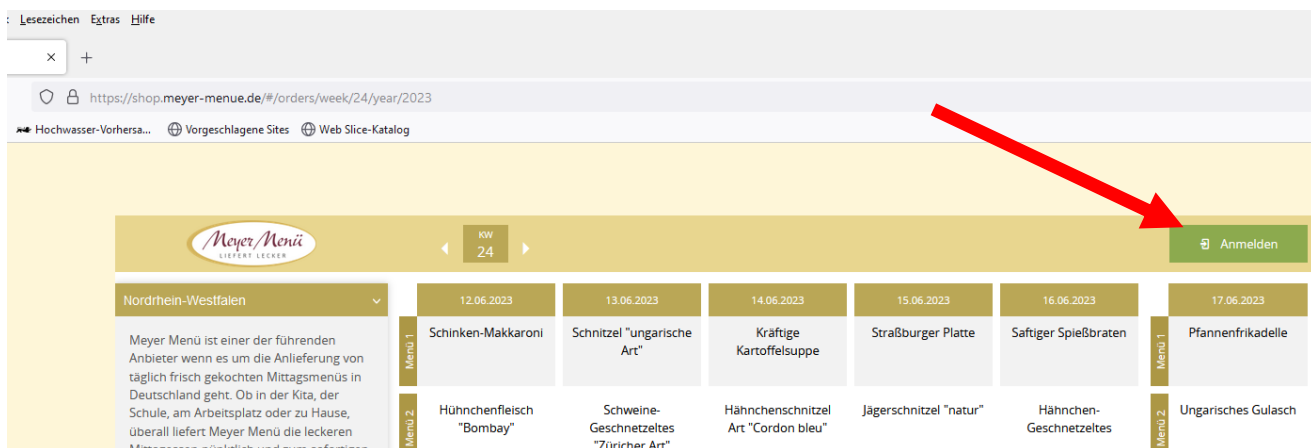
Lesezeichen Extras Hilfe

×  +

https://shop.meyer-menue.de/#/orders/week/24/year/2023

Hochwasser-Vorhersa... Vorgeschlagene Sites Web Slice-Katalog

Meyer Menü
LIEFERT LECKER

KW
24

Anmelden

Nordrhein-Westfalen

Meyer Menü ist einer der führenden Anbieter wenn es um die Anlieferung von täglich frisch gekochten Mittagsmenüs in Deutschland geht. Ob in der Kita, der Schule, am Arbeitsplatz oder zu Hause, überall liefert Meyer Menü die leckeren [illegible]

| | 12.06.2023 | 13.06.2023 | 14.06.2023 | 15.06.2023 | 16.06.2023 | | 17.06.2023 |
|---|---|---|---|---|---|---|---|
| Menü 1 | Schinken-Makkaroni | Schnitzel "ungarische Art" | Kräftige Kartoffelsuppe | Straßburger Platte | Saftiger Spießbraten | Menü 1 | Pfannenfrikadelle |
| Menü 2 | Hühnchenfleisch "Bombay" | Schweine-Geschnetzeltes "Züricher Art" | Hähnchenschnitzel Art "Cordon bleu" | Jägerschnitzel "natur" | Hähnchen-Geschnetzeltes | Menü 2 | Ungarisches Gulasch |